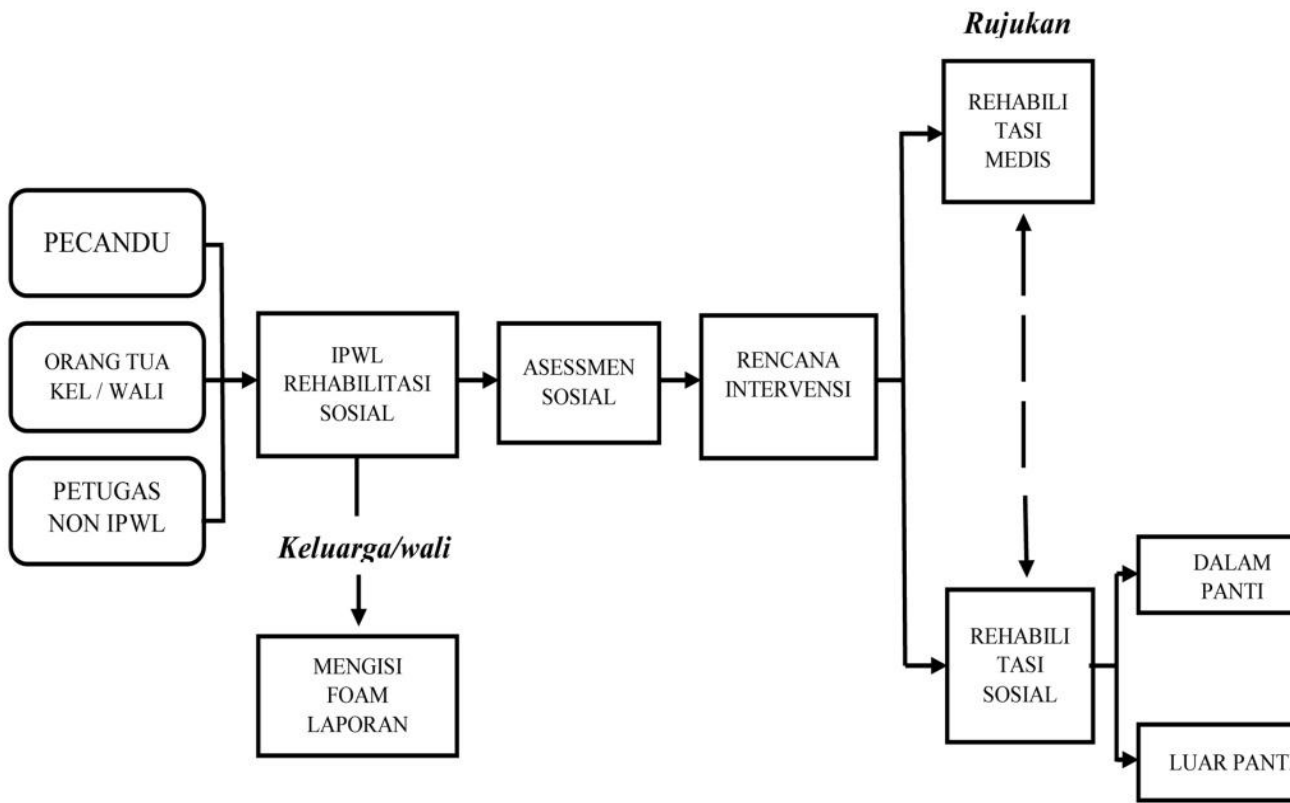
Rujukan

REHABILI TASI MEDIS

PECANDU

ORANG TUA KEL / WALI

PETUGAS NON IPWL

IPWL REHABILITASI SOSIAL

ASESSMEN SOSIAL

RENCANA INTERVENSI

Keluarga/wali

MENGISI FOAM LAPORAN

DALAM PANTI

REHABILI TASI SOSIAL

LUAR PANT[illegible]